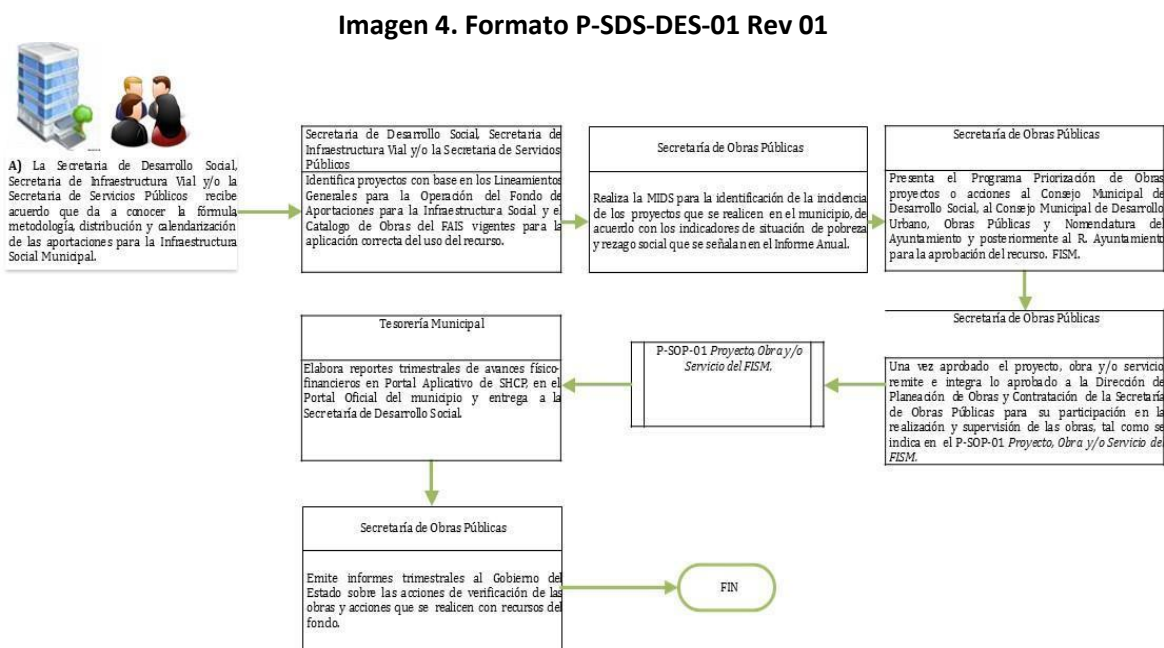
Imagen 4. Formato P-SDS-DES-01 Rev 01

A) La Secretaria de Desarrollo Social, Secretaria de Infraestructura Vial y/o la Secretaria de Servicios Públicos recibe acuerdo que da a conocer la fórmula metodología, distribución y calendarización de las aportaciones para la Infraestructura Social Municipal.

Secretaria de Desarrollo Social, Secretaria de Infraestructura Vial y/o la Secretaria de Servicios Públicos

Identifica proyectos con base en los Lineamientos Generales para la Operación del Fondo de Aportaciones para la Infraestructura Social y el Catalogo de Obras del FAIS vigentes para la aplicación correcta del uso del recurso.

Secretaría de Obras Públicas

Realiza la MIDS para la identificación de la incidencia de los proyectos que se realicen en el municipio, de acuerdo con los indicadores de situación de pobreza y rezago social que se señalan en el Informe Anual.

Secretaría de Obras Públicas

Presenta el Programa Priorización de Obras proyectos o acciones al Consejo Municipal de Desarrollo Social, al Consejo Municipal de Desarrollo Urbano, Obras Públicas y Nomendatura del Ayuntamiento y posteriormente al R. Ayuntamiento para la aprobación del recurso. FISM.

Secretaría de Obras Públicas

Una vez aprobado el proyecto, obra y/o servicio remite e integra lo aprobado a la Dirección de Planeación de Obras y Contratación de la Secretaría de Obras Públicas para su participación en la realización y supervisión de las obras, tal como se indica en el P-SOP-01 Proyecto, Obra y/o Servicio del FISM.

P-SOP-01 Proyecto, Obra y/o Servicio del FISM.

Tesorería Municipal

Elabora reportes trimestrales de avances físico-financieros en Portal Aplicativo de SHCP, en el Portal Oficial del municipio y entrega a la Secretaría de Desarrollo Social.

Secretaría de Obras Públicas

Emite informes trimestrales al Gobierno del Estado sobre las acciones de verificación de las obras y acciones que se realicen con recursos del fondo.

FIN